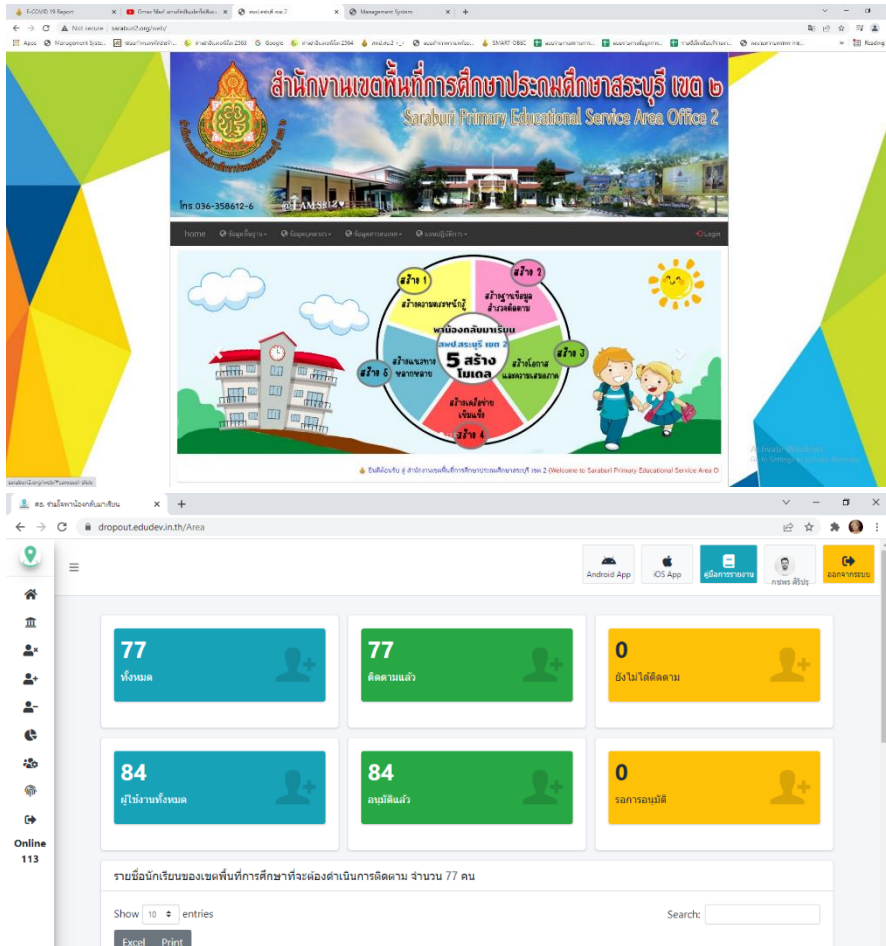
E-COVID 19 Report | สพป.สระบุรี เขต 2 | Management System

Not secure | saraburi2.org/web/

Apps | Management System | Google | SMART OBEC | Reading list

สำนักงานเขตพื้นที่การศึกษาประถมศึกษาสระบุรี เขต ๒
Saraburi Primary Educational Service Area Office 2

โทร.036-358612-6

home | ข้อมูลพื้นฐาน | ข้อมูลบุคลากร | ข้อมูลสารสนเทศ | ปฏิทินปฏิบัติการ | Login

พาน้องกลับมาเรียน สพป.สระบุรี เขต 2
5 สร้าง โมเดล
สร้าง 1 สร้างความตระหนักรู้
สร้าง 2 สร้างฐานข้อมูล สำรวจติดตาม
สร้าง 3 สร้างโอกาส และความเสมอภาค
สร้าง 4 สร้างเครือข่าย เข้มแข็ง
สร้าง 5 สร้างแนวทาง หลากหลาย

ยินดีต้อนรับ สู่ สำนักงานเขตพื้นที่การศึกษาประถมศึกษาสระบุรี เขต 2 (Welcome to Saraburi Primary Educational Service Area O

Activate Windows
Go to Settings to activate Windows.

สพ. ระบบติดตามน้องกลับมาเรียน

dropout.edudev.in.th/Area

Android App | iOS App | คู่มือการรายงาน | กชพร ศิริประ | ออกจากระบบ

Online
113

77
ทั้งหมด

77
ติดตามแล้ว

0
ยังไม่ได้ติดตาม

84
ผู้ใช้งานทั้งหมด

84
อนุมัติแล้ว

0
รอการอนุมัติ

รายชื่อนักเรียนของเขตพื้นที่การศึกษาที่จะต้องดำเนินการติดตาม จำนวน 77 คน

Show 10 entries

Search:

Excel Print